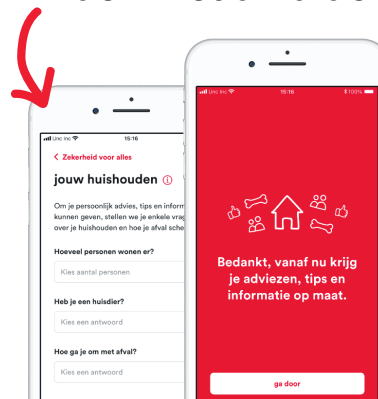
Unc Inc 15:16

< Zekerheid voor alles

jouw huishouden ⓘ

Om je persoonlijk advies, tips en inform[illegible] kunnen geven, stellen we je enkele vrag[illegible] over je huishouden en hoe je afval sche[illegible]

Hoeveel personen wonen er?

Kies aantal personen

Heb je een huisdier?

Kies een antwoord

Hoe ga je om met afval?

Kies een antwoord

Unc Inc 15:16 100%

Bedankt, vanaf nu krijg je adviezen, tips en informatie op maat.

ga door